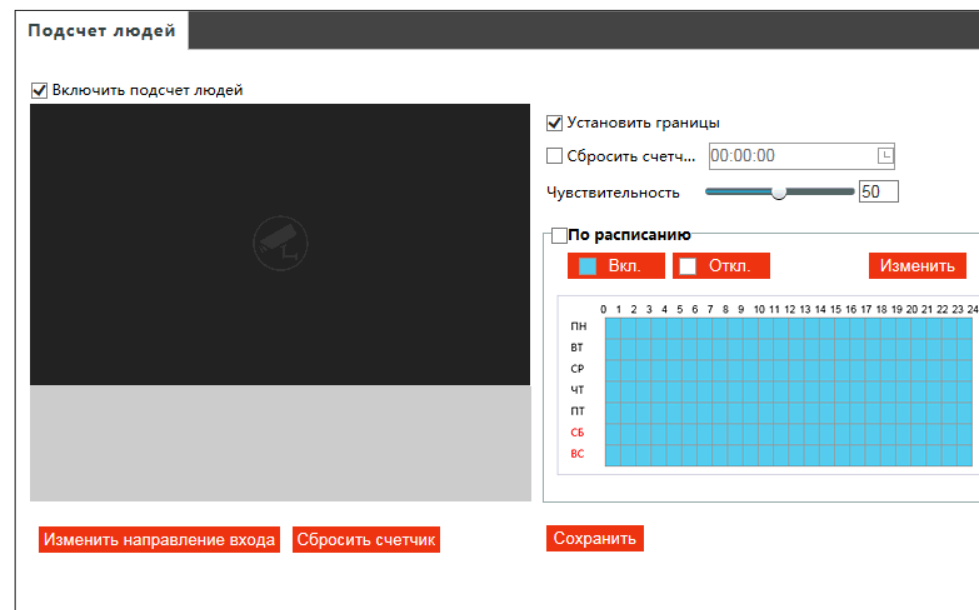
Подсчет людей

☑ Включить подсчет людей

☑ Установить границы

☐ Сбросить счетч... 00:00:00

Чувствительность 50

☐ По расписанию

Вкл. Откл. Изменить

| | 0 | 1 | 2 | 3 | 4 | 5 | 6 | 7 | 8 | 9 | 10 | 11 | 12 | 13 | 14 | 15 | 16 | 17 | 18 | 19 | 20 | 21 | 22 | 23 | 24 |
|---|---|---|---|---|---|---|---|---|---|---|---|---|---|---|---|---|---|---|---|---|---|---|---|---|---|
| ПН | | | | | | | | | | | | | | | | | | | | | | | | | |
| ВТ | | | | | | | | | | | | | | | | | | | | | | | | | |
| СР | | | | | | | | | | | | | | | | | | | | | | | | | |
| ЧТ | | | | | | | | | | | | | | | | | | | | | | | | | |
| ПТ | | | | | | | | | | | | | | | | | | | | | | | | | |
| СБ | | | | | | | | | | | | | | | | | | | | | | | | | |
| ВС | | | | | | | | | | | | | | | | | | | | | | | | | |

Изменить направление входа Сбросить счетчик

Сохранить